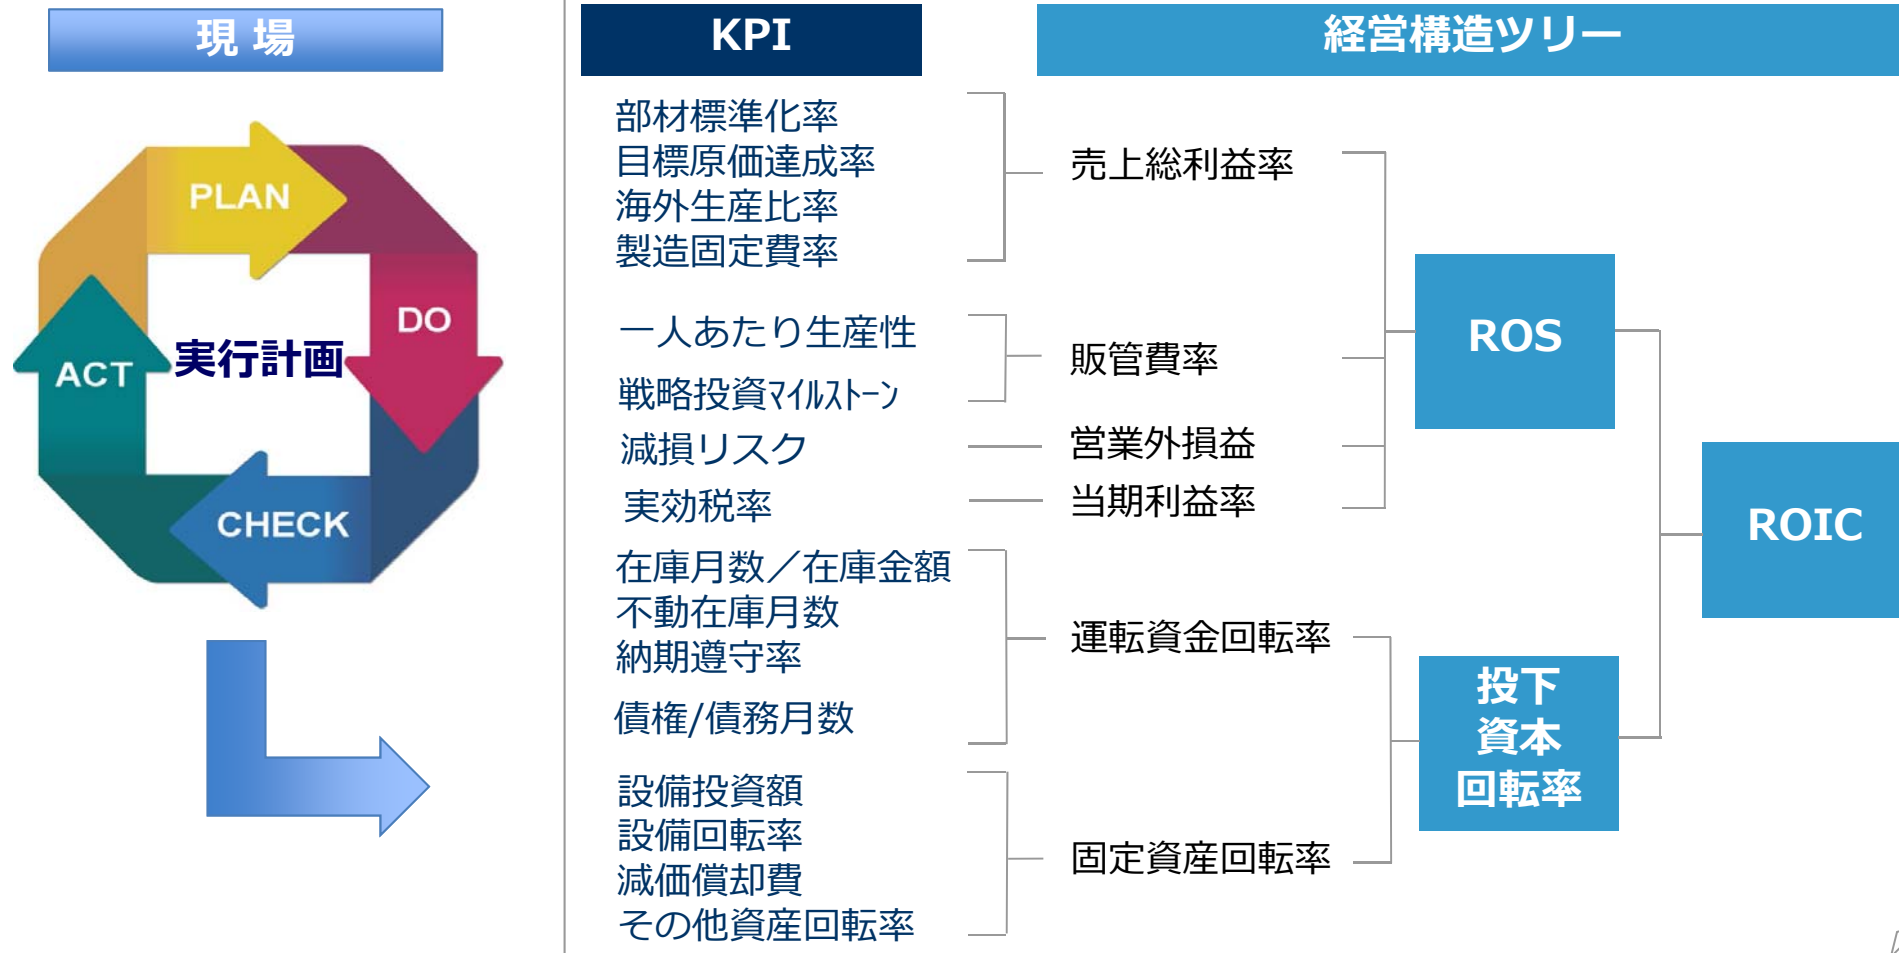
現 場

PLAN
DO
CHECK
ACT
実行計画

KPI

部材標準化率
目標原価達成率
海外生産比率
製造固定費率

一人あたり生産性

戦略投資ﾏｲﾙｽﾄｰﾝ

減損リスク

実効税率

在庫月数／在庫金額
不動在庫月数
納期遵守率

債権/債務月数

設備投資額
設備回転率
減価償却費
その他資産回転率

経営構造ツリー

売上総利益率

販管費率

営業外損益

当期利益率

運転資金回転率

固定資産回転率

ROS

投下
資本
回転率

ROIC